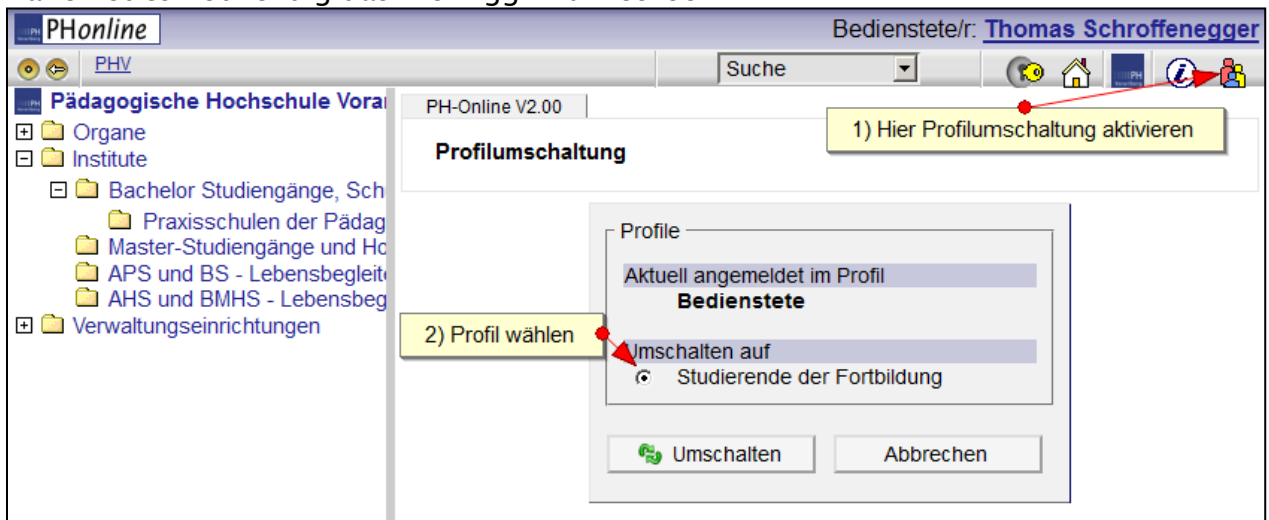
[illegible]

PHonline

Bedienstete/r: Thomas Schroffenegger

PHV

Suche

Pädagogische Hochschule Vorar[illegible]

Organe

Institute

Bachelor Studiengänge, Sch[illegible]

Praxisschulen der Pädag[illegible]

Master-Studiengänge und Ho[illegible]

APS und BS - Lebensbegleit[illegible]

AHS und BMHS - Lebensbeg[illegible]

Verwaltungseinrichtungen

PH-Online V2.00

1) Hier Profilumschaltung aktivieren

Profilumschaltung

Profile

Aktuell angemeldet im Profil

Bedienstete

2) Profil wählen

Umschalten auf

Studierende der Fortbildung

Umschalten

Abbrechen